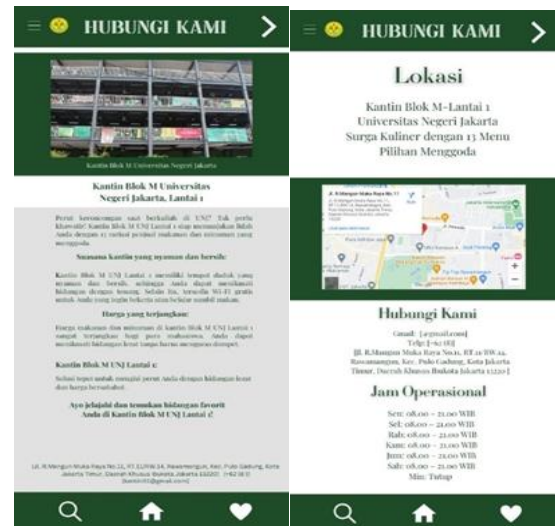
HUBUNGI KAMI

Kantin Blok M Universitas Negeri Jakarta

Kantin Blok M Universitas Negeri Jakarta, Lantai 1

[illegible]

Suasana kantin yang nyaman dan bersih:

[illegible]

Harga yang terjangkau:

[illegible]

Kantin Blok M UNJ Lantai 1:

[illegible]

Ayo jelajahi dan temukan hidangan favorit Anda di Kantin Blok M UNJ Lantai 1!

Jl. R.Mangun Muka Raya No.11, RT.11/RW.14, Rawamangun, Kec. Pulo Gadung, Kota Jakarta Timur, Daerah Khusus Ibukota Jakarta 13220 | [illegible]

HUBUNGI KAMI

Lokasi

Kantin Blok M–Lantai 1
Universitas Negeri Jakarta
Surga Kuliner dengan 13 Menu
Pilihan Menggoda

Hubungi Kami

Gmail: [@gmail.com]
Telp: [+62 812]
[Jl. R.Mangun Muka Raya No.11, RT.11/RW.14, Rawamangun, Kec. Pulo Gadung, Kota Jakarta Timur, Daerah Khusus Ibukota Jakarta 13220]

Jam Operasional

Sen: 08.00 – 21.00 WIB
Sel: 08.00 – 21.00 WIB
Rab: 08.00 – 21.00 WIB
Kam: 08.00 – 21.00 WIB
Jum: 08.00 – 21.00 WIB
Sab: 08.00 – 21.00 WIB
Min: Tutup